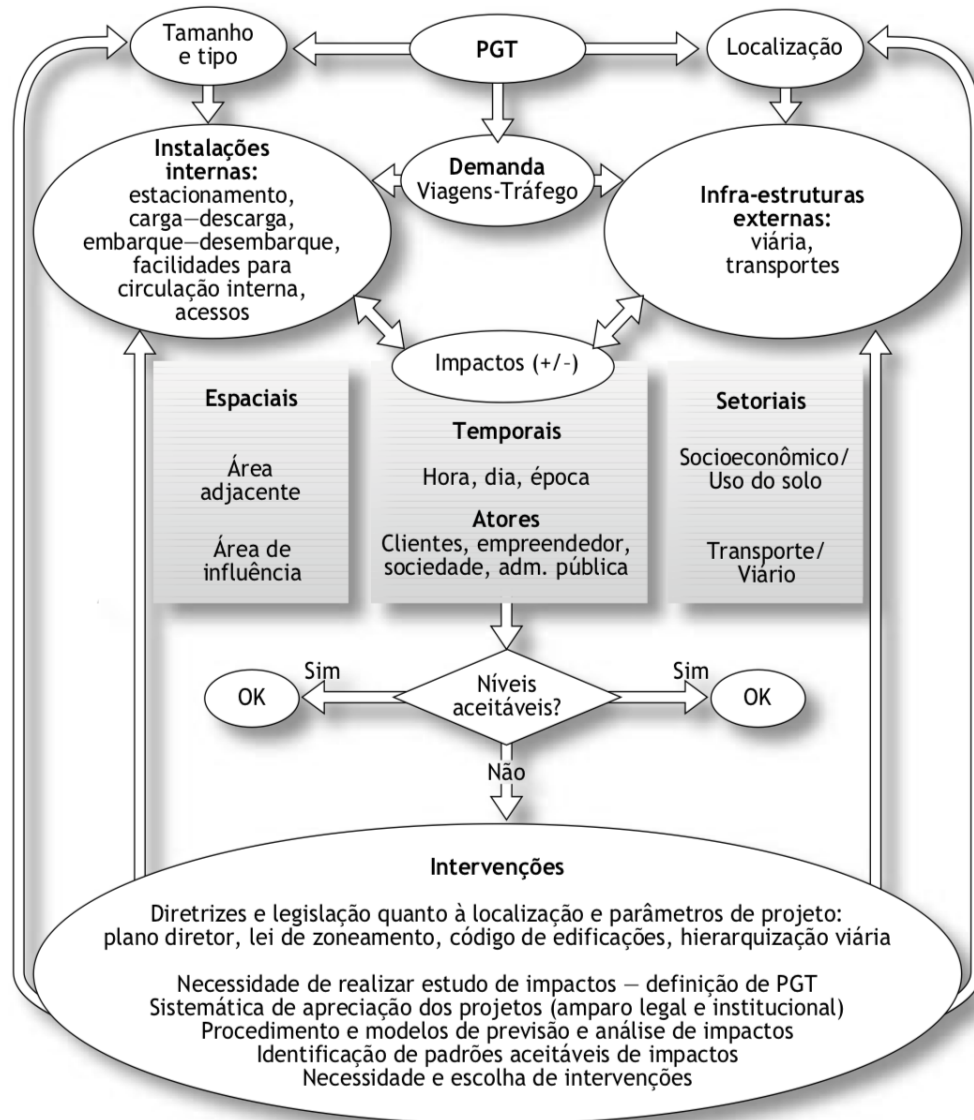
Tamanho e tipo

PGT

Localização

Instalações internas: estacionamento, carga—descarga, embarque—desembarque, facilidades para circulação interna, acessos

Demanda Viagens-Tráfego

Infra-estruturas externas: viária, transportes

Impactos (+/-)

Espaciais

Área adjacente

Área de influência

Temporais

Hora, dia, época

Atores

Clientes, empreendedor, sociedade, adm. pública

Setoriais

Socioeconômico/ Uso do solo

Transporte/ Viário

OK

Sim

Níveis aceitáveis?

Sim

OK

Não

Intervenções

Diretrizes e legislação quanto à localização e parâmetros de projeto: plano diretor, lei de zoneamento, código de edificações, hierarquização viária

Necessidade de realizar estudo de impactos — definição de PGT
Sistemática de apreciação dos projetos (amparo legal e institucional)
Procedimento e modelos de previsão e análise de impactos
Identificação de padrões aceitáveis de impactos
Necessidade e escolha de intervenções